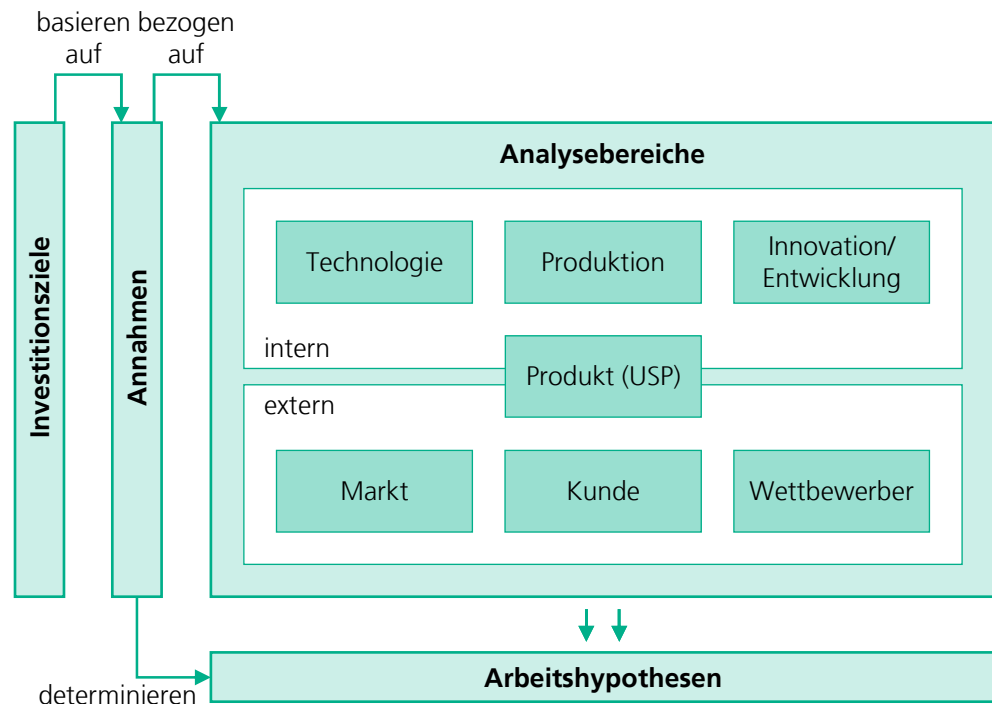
basieren auf

bezogen auf

Investitionsziele

Annahmen

Analysebereiche

Technologie

Produktion

Innovation/ Entwicklung

intern

Produkt (USP)

extern

Markt

Kunde

Wettbewerber

determinieren

Arbeitshypothesen